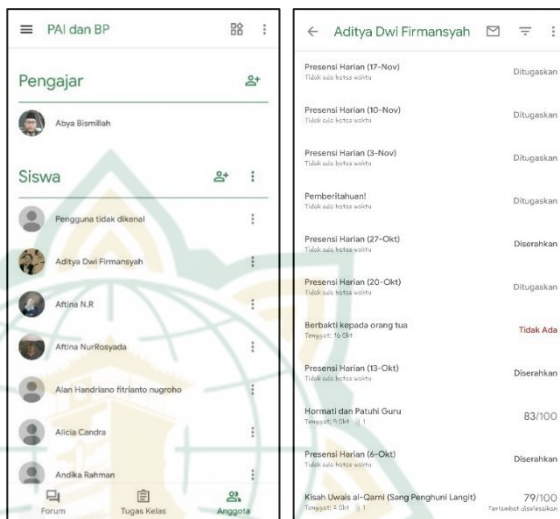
PAI dan BP

Pengajar

Abya Bismillah

Siswa

Pengguna tidak dikenal

Aditya Dwi Firmansyah

Aftina N.R

Aftina NurRosyada

Alan Handriano fitrianto nugroho

Alicia Candra

Andika Rahman

Forum

Tugas Kelas

Anggota

Aditya Dwi Firmansyah

Presensi Harian (17-Nov)
Tidak ada batas waktu
Ditugaskan

Presensi Harian (10-Nov)
Tidak ada batas waktu
Ditugaskan

Presensi Harian (3-Nov)
Tidak ada batas waktu
Ditugaskan

Pemberitahuan!
Tidak ada batas waktu
Ditugaskan

Presensi Harian (27-Okt)
Tidak ada batas waktu
Diserahkan

Presensi Harian (20-Okt)
Tidak ada batas waktu
Ditugaskan

Berbakti kepada orang tua
Tenggat: 16 Okt
Tidak Ada

Presensi Harian (13-Okt)
Tidak ada batas waktu
Diserahkan

Hormati dan Patuhi Guru
Tenggat: 9 Okt 1
83/100

Presensi Harian (6-Okt)
Tidak ada batas waktu
Diserahkan

Kisah Uwais al-Qarni (Sang Penghuni Langit)
Tenggat: 4 Okt 1
79/100
Terlambat diselesaikan